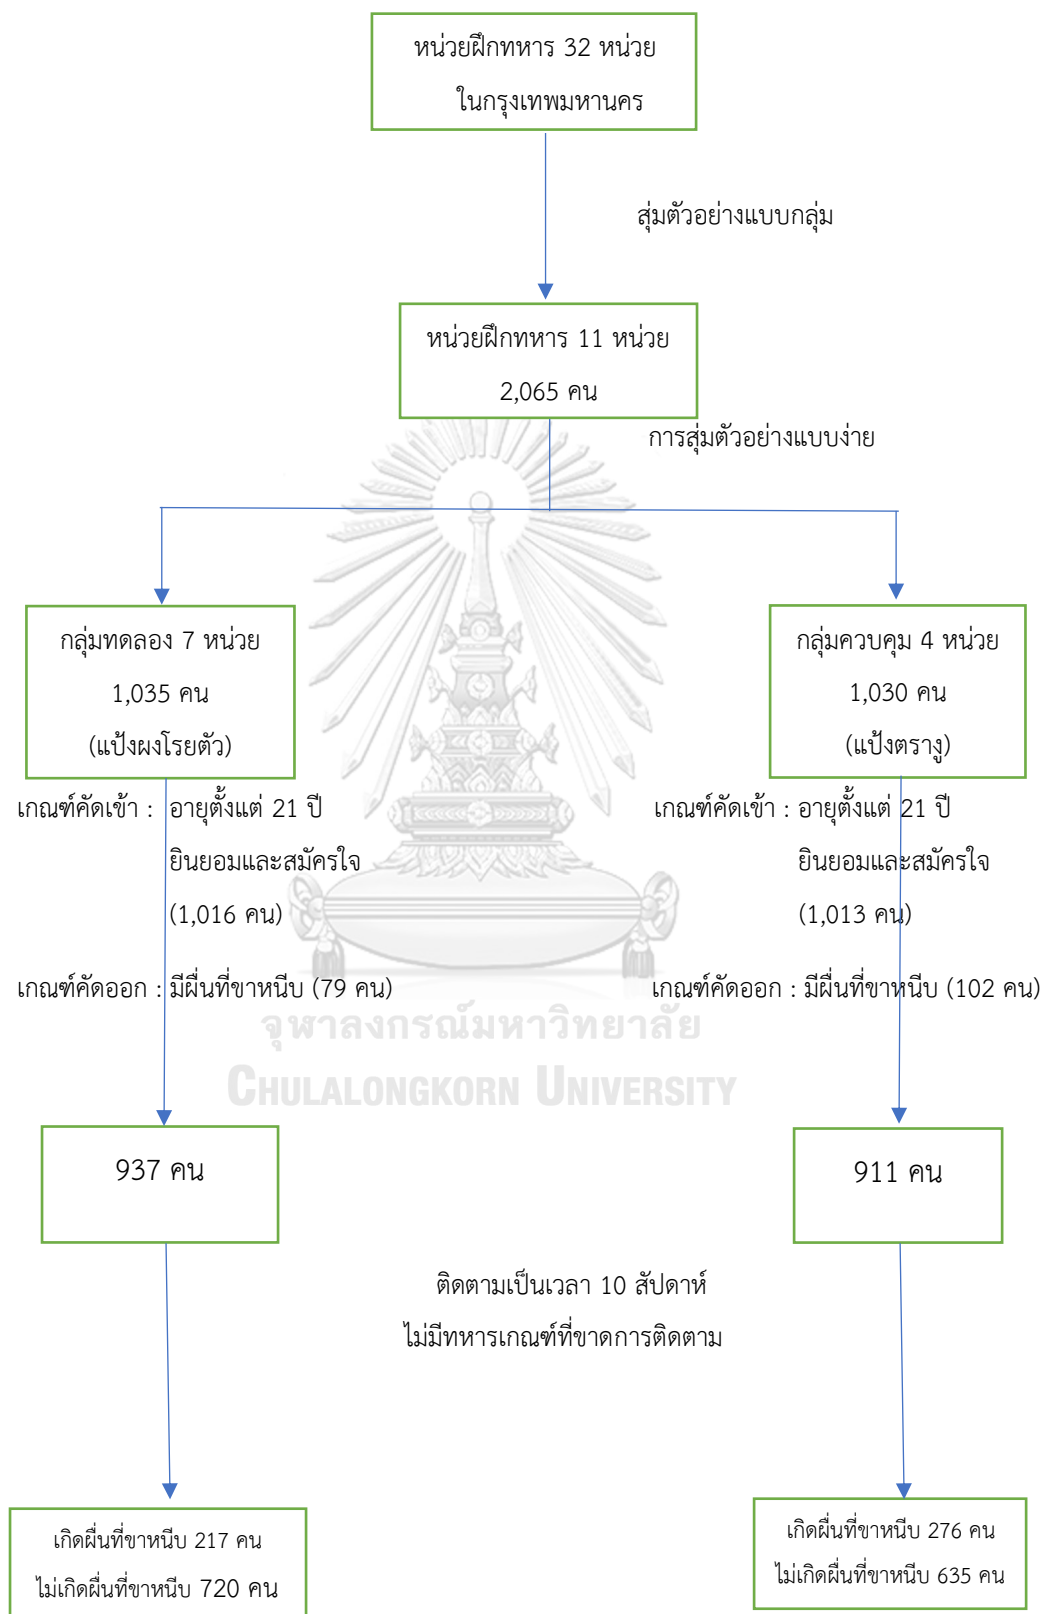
หน่วยฝึกทหาร 32 หน่วย
ในกรุงเทพมหานคร

สุ่มตัวอย่างแบบกลุ่ม

หน่วยฝึกทหาร 11 หน่วย
2,065 คน

การสุ่มตัวอย่างแบบง่าย

กลุ่มทดลอง 7 หน่วย
1,035 คน
(แป้งผงโรยตัว)

กลุ่มควบคุม 4 หน่วย
1,030 คน
(แป้งตรางู)

เกณฑ์คัดเข้า : อายุตั้งแต่ 21 ปี
ยินยอมและสมัครใจ
(1,016 คน)

เกณฑ์คัดเข้า : อายุตั้งแต่ 21 ปี
ยินยอมและสมัครใจ
(1,013 คน)

เกณฑ์คัดออก : มีผื่นที่ขาหนีบ (79 คน)

เกณฑ์คัดออก : มีผื่นที่ขาหนีบ (102 คน)

จุฬาลงกรณ์มหาวิทยาลัย
CHULALONGKORN UNIVERSITY

937 คน

911 คน

ติดตามเป็นเวลา 10 สัปดาห์
ไม่มีทหารเกณฑ์ที่ขาดการติดตาม

เกิดผื่นที่ขาหนีบ 217 คน
ไม่เกิดผื่นที่ขาหนีบ 720 คน

เกิดผื่นที่ขาหนีบ 276 คน
ไม่เกิดผื่นที่ขาหนีบ 635 คน